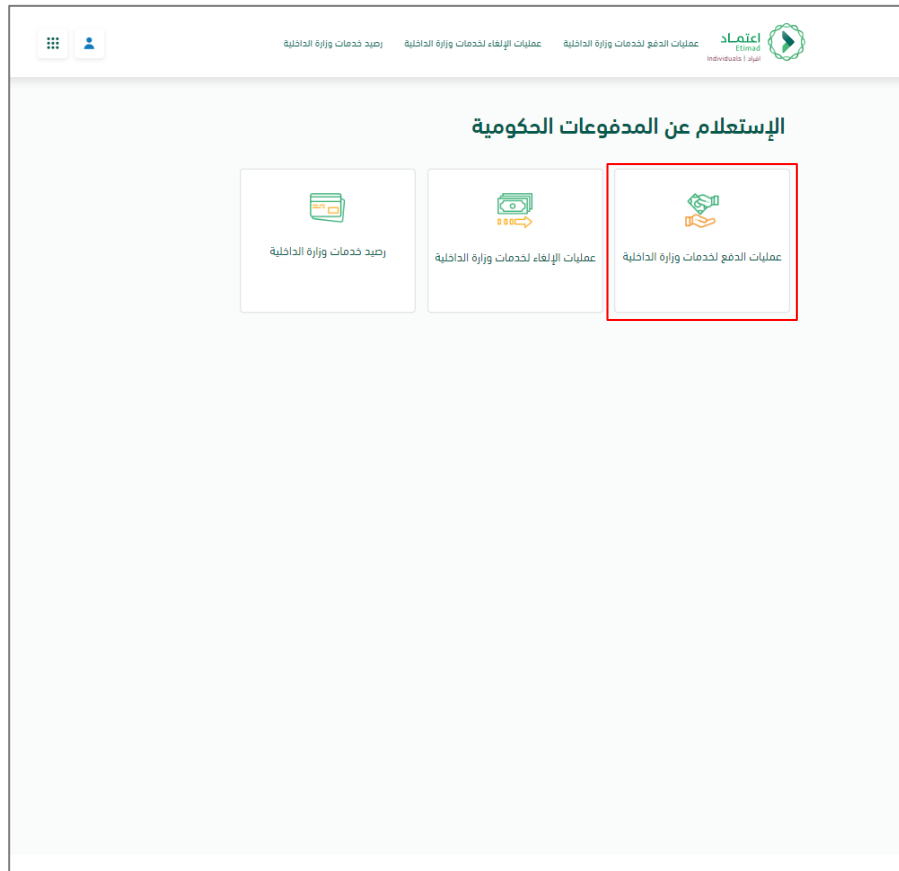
اعتماد
Etimad
Individuals | أفراد

عمليات الدفع لخدمات وزارة الداخلية
عمليات الإلغاء لخدمات وزارة الداخلية
رصيد خدمات وزارة الداخلية

الإستعلام عن المدفوعات الحكومية

عمليات الدفع لخدمات وزارة الداخلية
عمليات الإلغاء لخدمات وزارة الداخلية
رصيد خدمات وزارة الداخلية